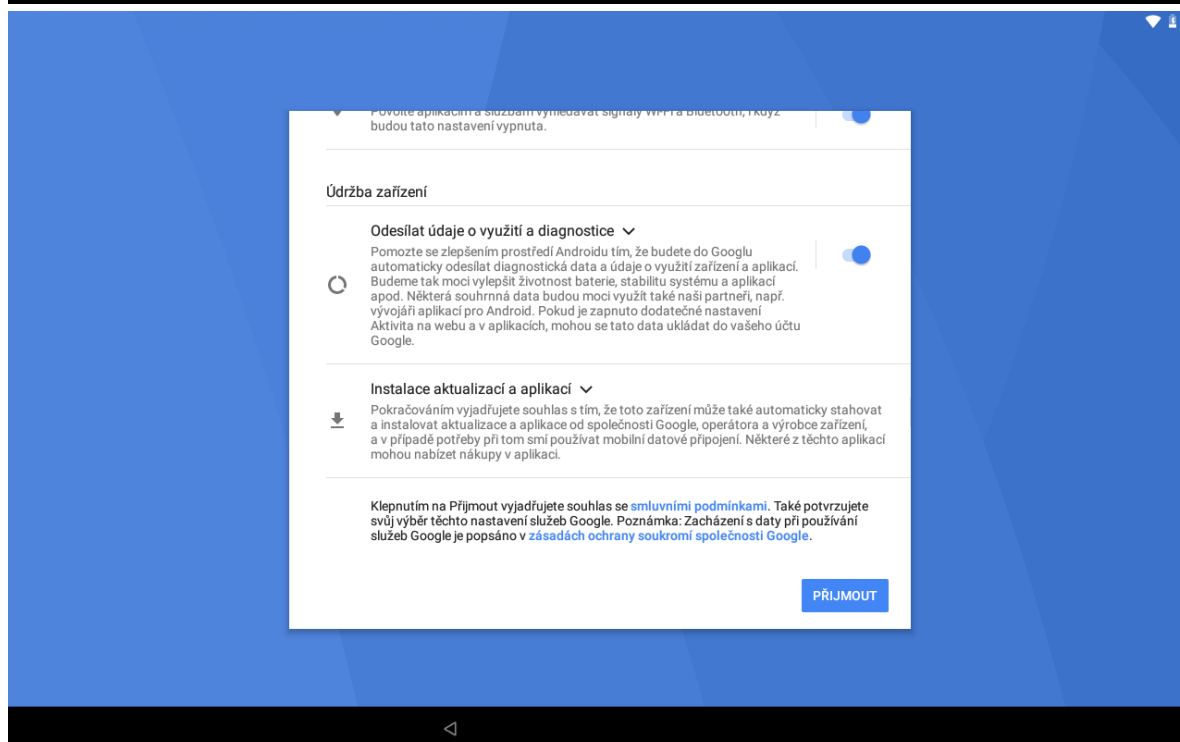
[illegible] budou tato nastavení vypnuta.

Údržba zařízení

Odesílat údaje o využití a diagnostice

Pomozte se zlepšením prostředí Androidu tím, že budete do Googlu automaticky odesílat diagnostická data a údaje o využití zařízení a aplikací. Budeme tak moci vylepšit životnost baterie, stabilitu systému a aplikací apod. Některá souhrnná data budou moci využít také naši partneři, např. vývojáři aplikací pro Android. Pokud je zapnuto dodatečné nastavení Aktivita na webu a v aplikacích, mohou se tato data ukládat do vašeho účtu Google.

Instalace aktualizací a aplikací

Pokračováním vyjadřujete souhlas s tím, že toto zařízení může také automaticky stahovat a instalovat aktualizace a aplikace od společnosti Google, operátora a výrobce zařízení, a v případě potřeby při tom smí používat mobilní datové připojení. Některé z těchto aplikací mohou nabízet nákupy v aplikaci.

Klepnutím na Přijmout vyjadřujete souhlas se smluvními podmínkami. Také potvrzujete svůj výběr těchto nastavení služeb Google. Poznámka: Zacházení s daty při používání služeb Google je popsáno v zásadách ochrany soukromí společnosti Google.

PŘIJMOUT